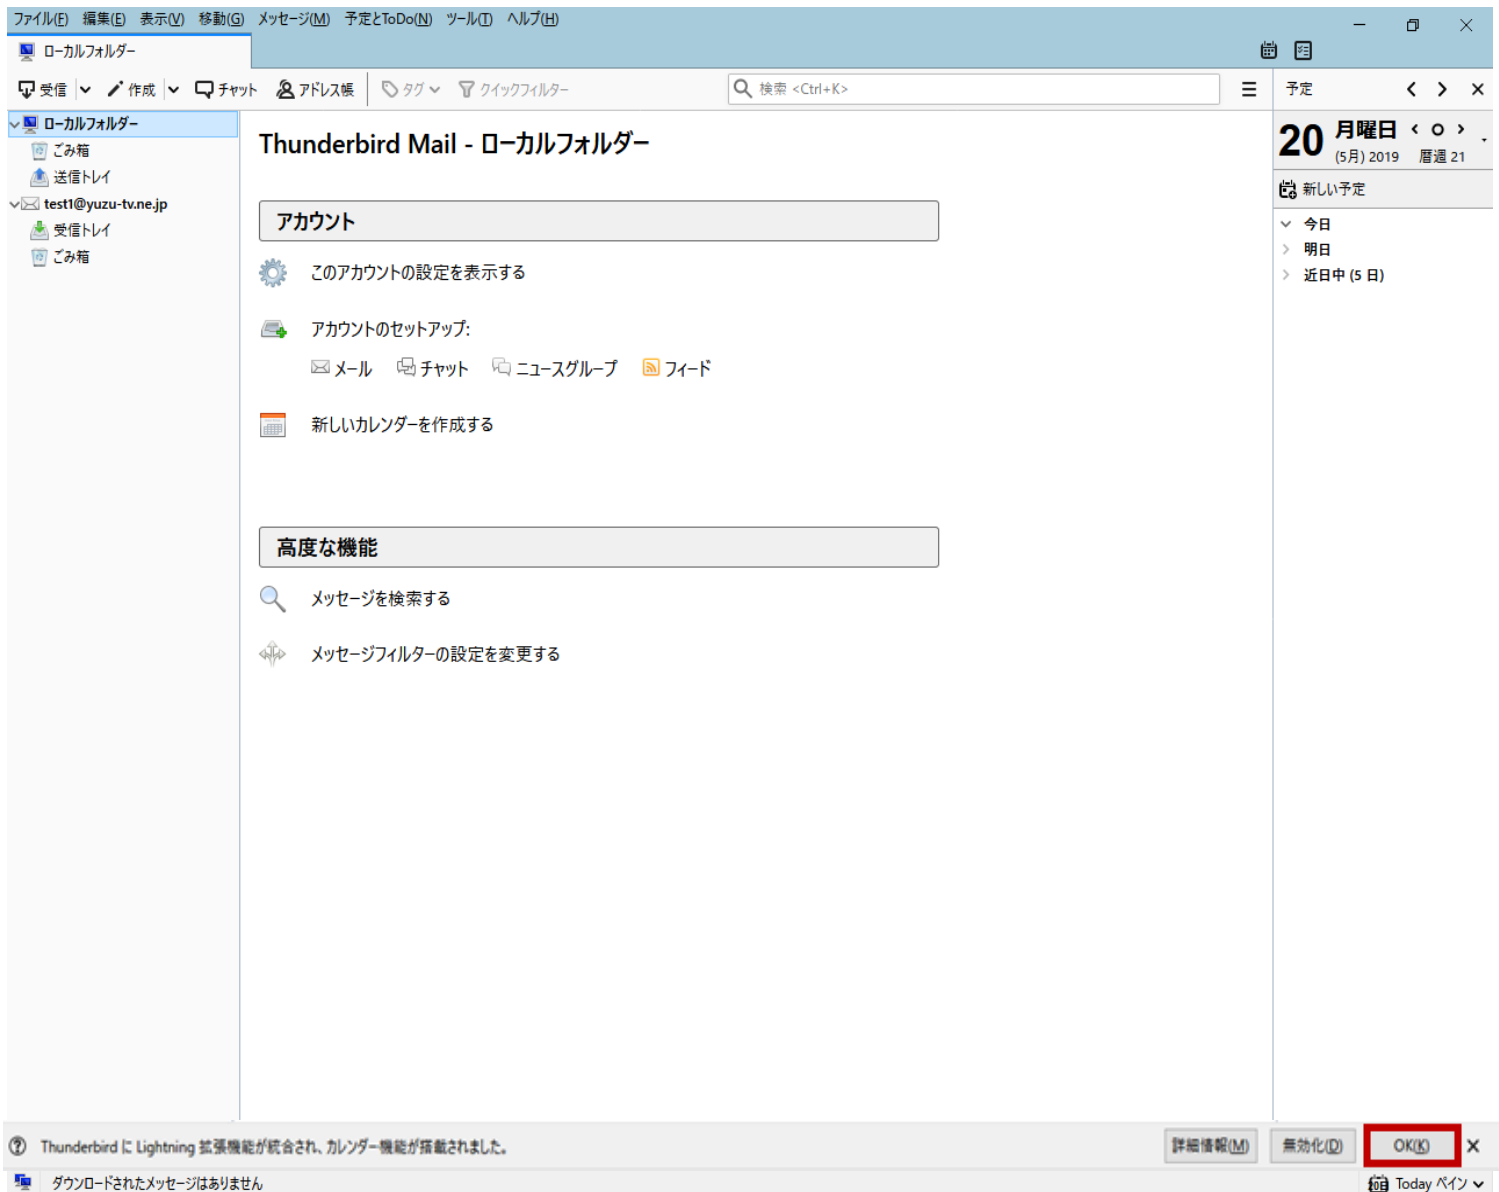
ファイル(F) 編集(E) 表示(V) 移動(G) メッセージ(M) 予定とToDo(N) ツール(T) ヘルプ(H)

ローカルフォルダー

受信 作成 チャット アドレス帳 タグ クイックフィルター 検索 <Ctrl+K>

予定

ローカルフォルダー
ごみ箱
送信トレイ
test1@yuzu-tv.ne.jp
受信トレイ
ごみ箱

Thunderbird Mail - ローカルフォルダー

アカウント

このアカウントの設定を表示する

アカウントのセットアップ:

メール チャット ニュースグループ フィード

新しいカレンダーを作成する

高度な機能

メッセージを検索する

メッセージフィルターの設定を変更する

20 月曜日
(5月) 2019 暦週 21

新しい予定

今日
明日
近日中 (5 日)

Thunderbird に Lightning 拡張機能が統合され、カレンダー機能が搭載されました。 詳細情報(M) 無効化(D) OK(K)

ダウンロードされたメッセージはありません

Today ペイン